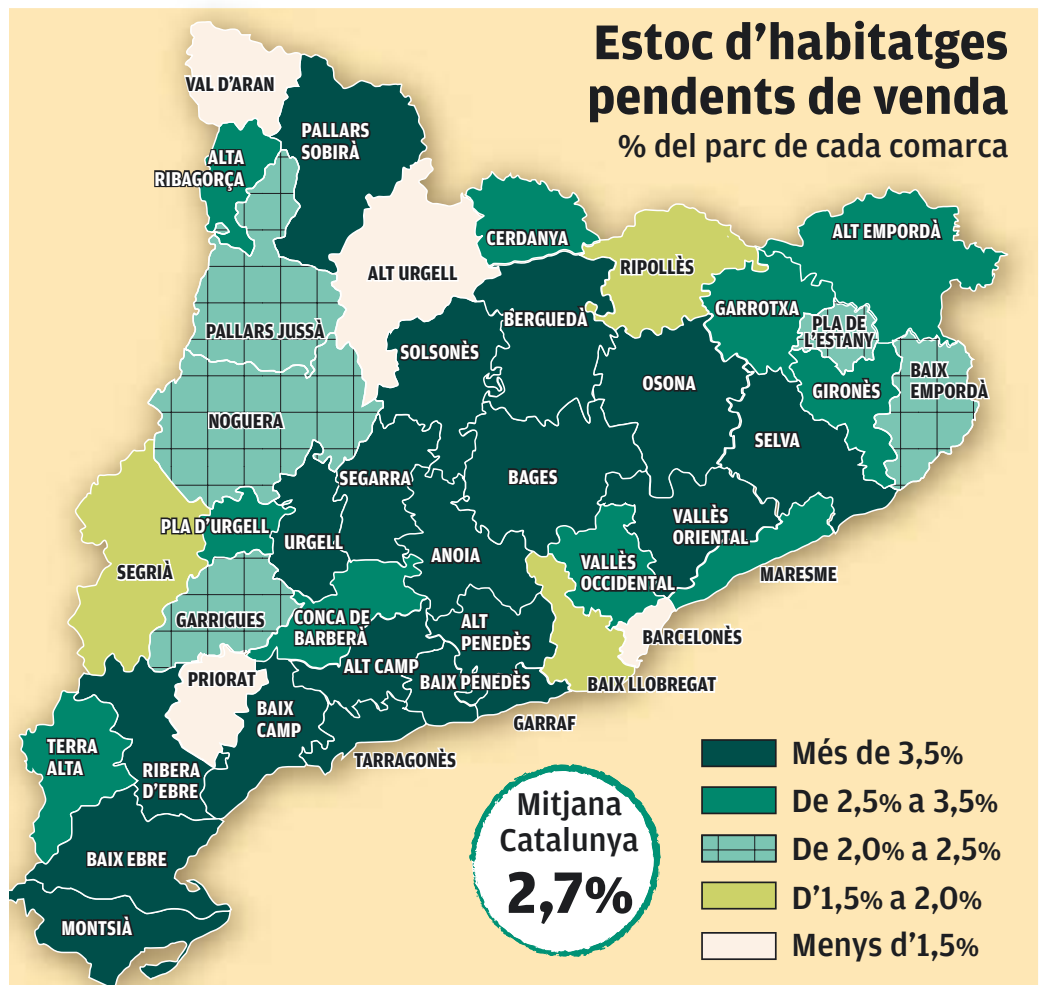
Estoc d'habitatges pendents de venda
% del parc de cada comarca

VAL D'ARAN
PALLARS SOBIRÀ
ALTA RIBAGORÇA
CERDANYA
ALT EMPORDÀ
ALT URGELL
RIPOLLÈS
PALLARS JUSSÀ
BERGUEDÀ
GARROTXA
PLA DE L'ESTANY
SOLSONÈS
OSONA
GIRONÈS
BAIX EMPORDÀ
NOGUERA
SELVA
SEGARRA
BAGES
PLA D'URGELL
VALLÈS ORIENTAL
URGELL
ANOIA
SEGRIÀ
VALLÈS OCCIDENTAL
MARESME
GARRIGUES
CONCA DE BARBERÀ
ALT PENEDÈS
BARCELONÈS
ALT CAMP
PRIORAT
BAIX PENEDÈS
BAIX LLOBREGAT
BAIX CAMP
GARRAF
TERRA ALTA
RIBERA D'EBRE
TARRAGONÈS
BAIX EBRE
MONTSIÀ

Mitjana Catalunya
2,7%

Més de 3,5%
De 2,5% a 3,5%
De 2,0% a 2,5%
D'1,5% a 2,0%
Menys d'1,5%